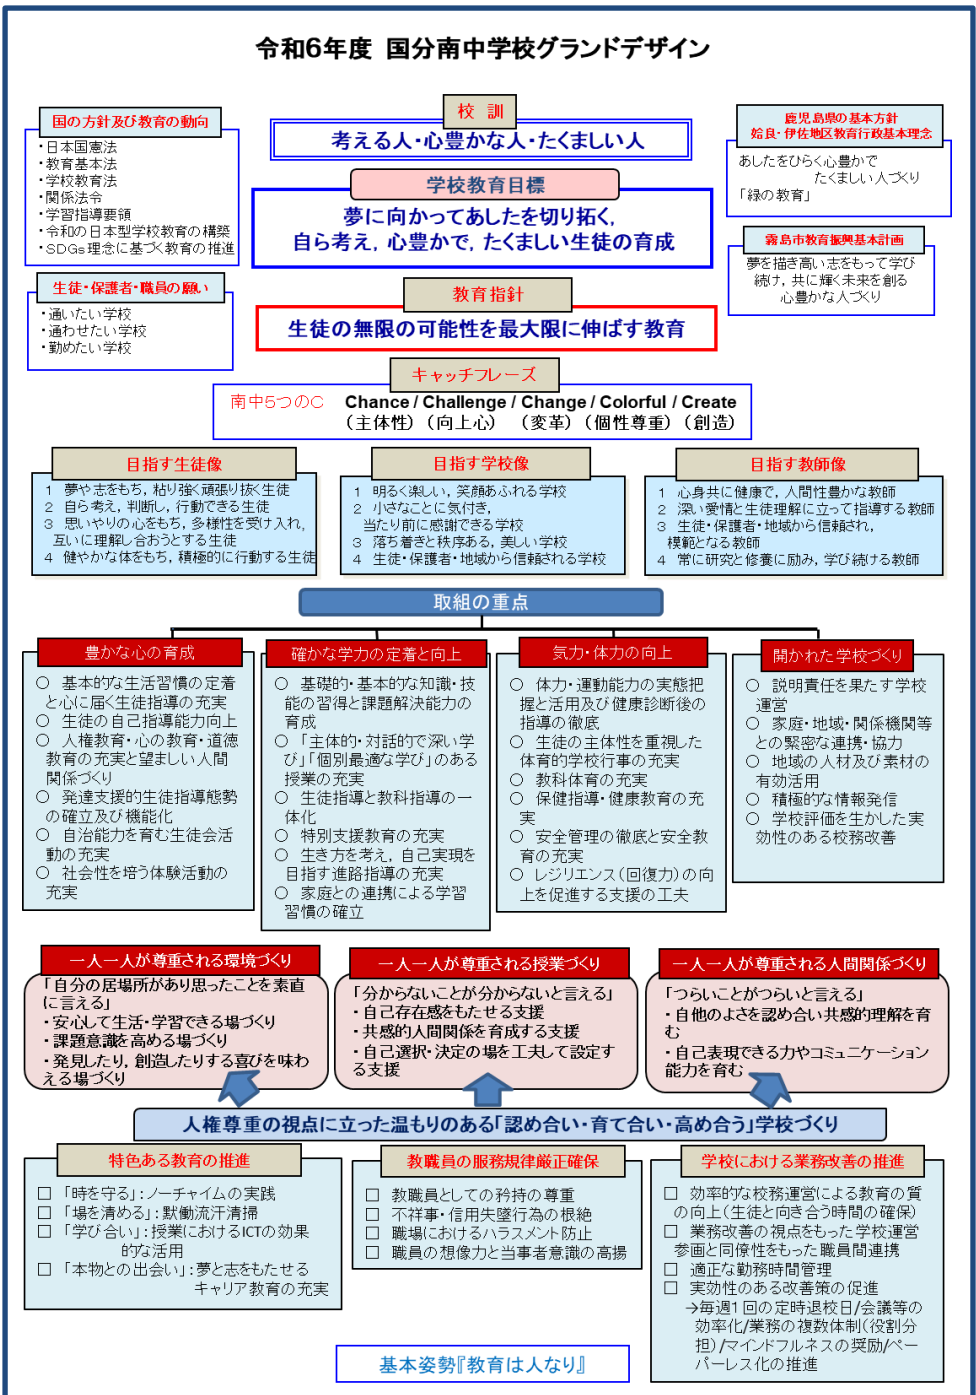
令和6年度 国分南中学校グランドデザイン

国の方針及び教育の動向
・日本国憲法
・教育基本法
・学校教育法
・関係法令
・学習指導要領
・令和の日本型学校教育の構築
・SDGs理念に基づく教育の推進

生徒・保護者・職員の願い
・通いたい学校
・通わせたい学校
・勤めたい学校

校 訓
考える人・心豊かな人・たくましい人

学校教育目標
夢に向かってあしたを切り拓く，
自ら考え，心豊かで，たくましい生徒の育成

教育指針
生徒の無限の可能性を最大限に伸ばす教育

鹿児島県の基本方針
姶良・伊佐地区教育行政基本理念
あしたをひらく心豊かで
たくましい人づくり
「緑の教育」

霧島市教育振興基本計画
夢を描き高い志をもって学び続け，共に輝く未来を創る心豊かな人づくり

キャッチフレーズ
南中5つのC Chance / Challenge / Change / Colorful / Create
（主体性）（向上心） （変革）（個性尊重）（創造）

目指す生徒像
1 夢や志をもち，粘り強く頑張り抜く生徒
2 自ら考え，判断し，行動できる生徒
3 思いやりの心をもち，多様性を受け入れ，互いに理解し合おうとする生徒
4 健やかな体をもち，積極的に行動する生徒

目指す学校像
1 明るく楽しい，笑顔あふれる学校
2 小さなことに気付き，当たり前に感謝できる学校
3 落ち着きと秩序ある，美しい学校
4 生徒・保護者・地域から信頼される学校

目指す教師像
1 心身共に健康で，人間性豊かな教師
2 深い愛情と生徒理解に立って指導する教師
3 生徒・保護者・地域から信頼され，模範となる教師
4 常に研究と修養に励み，学び続ける教師

取組の重点

豊かな心の育成
○ 基本的な生活習慣の定着と心に届く生徒指導の充実
○ 生徒の自己指導能力向上
○ 人権教育・心の教育・道徳教育の充実と望ましい人間関係づくり
○ 発達支援的生徒指導態勢の確立及び機能化
○ 自治能力を育む生徒会活動の充実
○ 社会性を培う体験活動の充実

確かな学力の定着と向上
○ 基礎的・基本的な知識・技能の習得と課題解決能力の育成
○ 「主体的・対話的で深い学び」「個別最適な学び」のある授業の充実
○ 生徒指導と教科指導の一体化
○ 特別支援教育の充実
○ 生き方を考え，自己実現を目指す進路指導の充実
○ 家庭との連携による学習習慣の確立

気力・体力の向上
○ 体力・運動能力の実態把握と活用及び健康診断後の指導の徹底
○ 生徒の主体性を重視した体育的学校行事の充実
○ 教科体育の充実
○ 保健指導・健康教育の充実
○ 安全管理の徹底と安全教育の充実
○ レジリエンス（回復力）の向上を促進する支援の工夫

開かれた学校づくり
○ 説明責任を果たす学校運営
○ 家庭・地域・関係機関等との緊密な連携・協力
○ 地域の人材及び素材の有効活用
○ 積極的な情報発信
○ 学校評価を生かした実効性のある校務改善

一人一人が尊重される環境づくり
「自分の居場所があり思ったことを素直に言える」
・安心して生活・学習できる場づくり
・課題意識を高める場づくり
・発見したり，創造したりする喜びを味わえる場づくり

一人一人が尊重される授業づくり
「分からないことが分からないと言える」
・自己存在感をもたせる支援
・共感的人間関係を育成する支援
・自己選択・決定の場を工夫して設定する支援

一人一人が尊重される人間関係づくり
「つらいことがつらいと言える」
・自他のよさを認め合い共感的理解を育む
・自己表現できる力やコミュニケーション能力を育む

人権尊重の視点に立った温もりのある「認め合い・育て合い・高め合う」学校づくり

特色ある教育の推進
□ 「時を守る」：ノーチャイムの実践
□ 「場を清める」：黙働流汗清掃
□ 「学び合い」：授業におけるICTの効果的な活用
□ 「本物との出会い」：夢と志をもたせるキャリア教育の充実

教職員の服務規律厳正確保
□ 教職員としての矜持の尊重
□ 不祥事・信用失墜行為の根絶
□ 職場におけるハラスメント防止
□ 職員の想像力と当事者意識の高揚

学校における業務改善の推進
□ 効率的な校務運営による教育の質の向上（生徒と向き合う時間の確保）
□ 業務改善の視点をもった学校運営参画と同僚性をもった職員間連携
□ 適正な勤務時間管理
□ 実効性のある改善策の促進
→毎週1回の定時退校日/会議等の効率化/業務の複数体制（役割分担）/マインドフルネスの奨励/ペーパーレス化の推進

基本姿勢『教育は人なり』